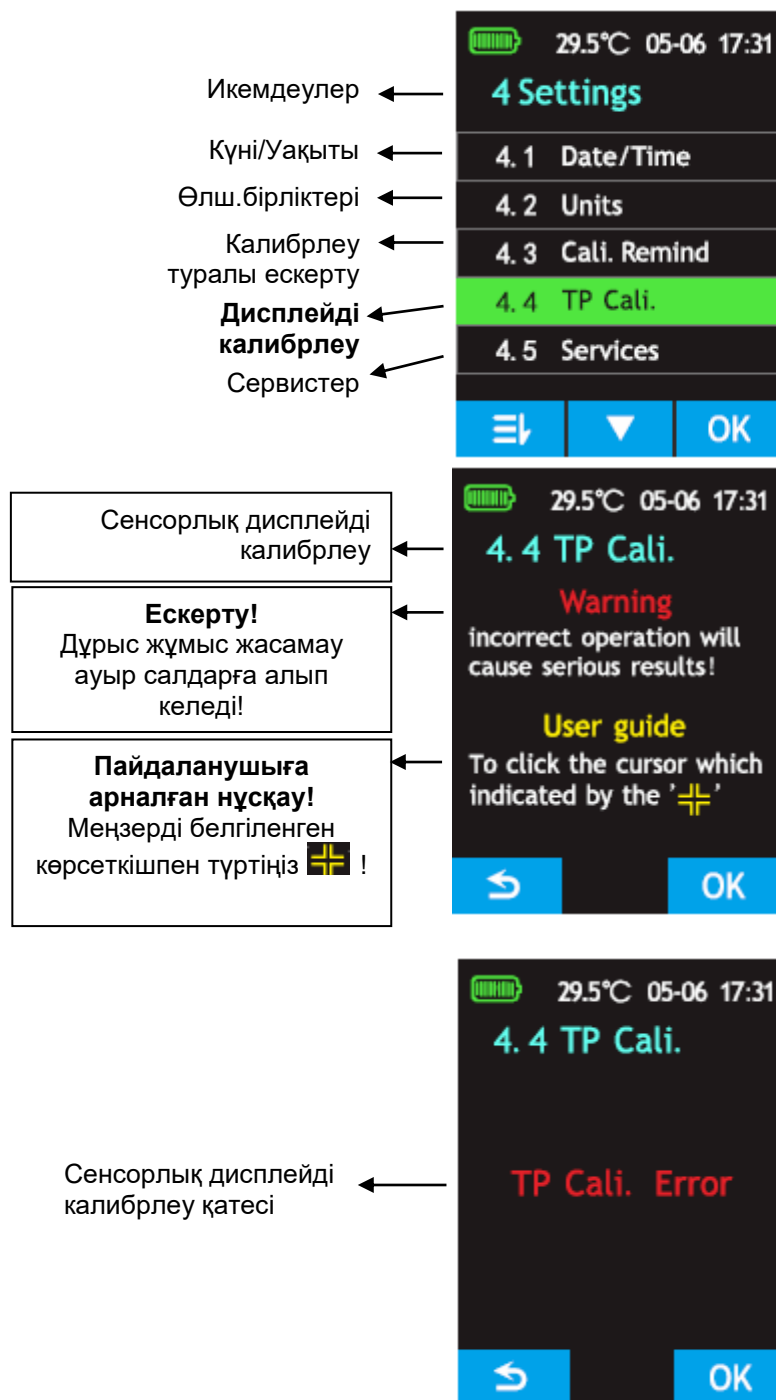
29.5℃ 05-06 17:31

Икемдеулер

4 Settings

Күні/Уақыты

4.1 Date/Time

Өлш.бірліктері

4.2 Units

Калибрлеу туралы ескерту

4.3 Cali. Remind

**Дисплейді калибрлеу**

4.4 TP Cali.

Сервистер

4.5 Services

OK

29.5℃ 05-06 17:31

Сенсорлық дисплейді калибрлеу

4.4 TP Cali.

**Ескерту!** Дұрыс жұмыс жасамау ауыр салдарға алып келеді!

Warning
incorrect operation will cause serious results!

**Пайдаланушыға арналған нұсқау!** Меңзерді белгіленген көрсеткішпен түртіңіз !

User guide
To click the cursor which indicated by the ' '

OK

29.5℃ 05-06 17:31

4.4 TP Cali.

Сенсорлық дисплейді калибрлеу қатесі

TP Cali. Error

OK